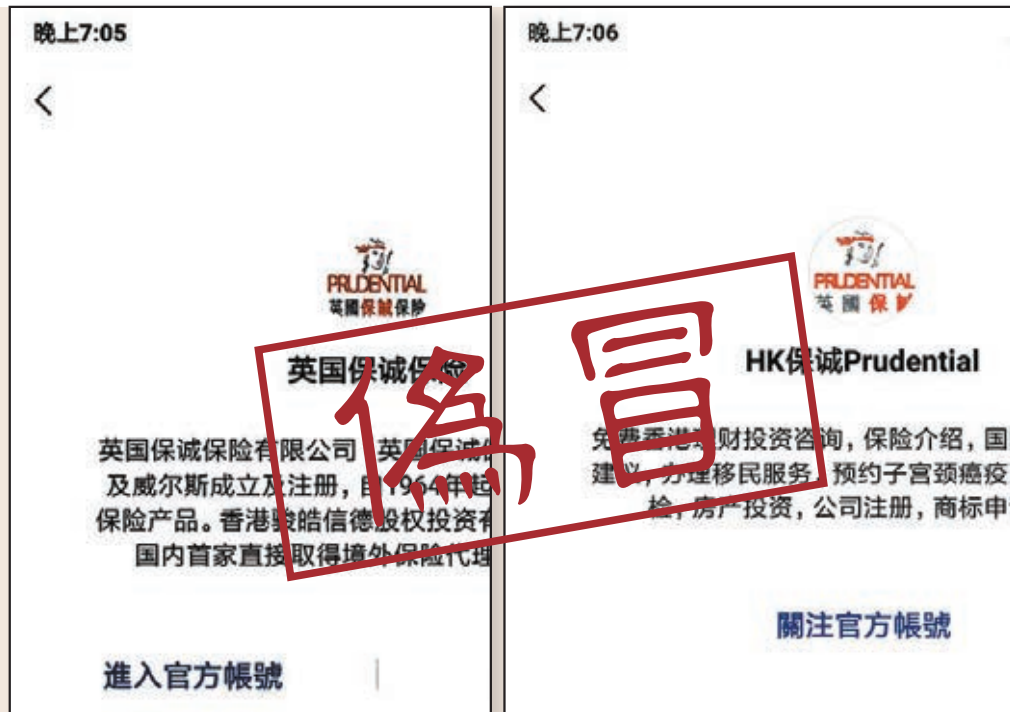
晚上7:05

<

PRUDENTIAL
英國保誠保險

英国保诚保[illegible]

英国保诚保险有限公司 英国保诚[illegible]及威尔斯成立及注册，自1964年起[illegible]保险产品。香港駿皓信德股权投资有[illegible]国内首家直接取得境外保险代理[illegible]

進入官方帳號

晚上7:06

<

PRUDENTIAL
英國保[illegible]

HK保诚Prudential

免费香港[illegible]财投资咨询，保险介绍，国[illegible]建议，办理移民服务，预约子宫颈癌疫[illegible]检，房产投资，公司注册，商标申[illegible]

關注官方帳號

偽冒